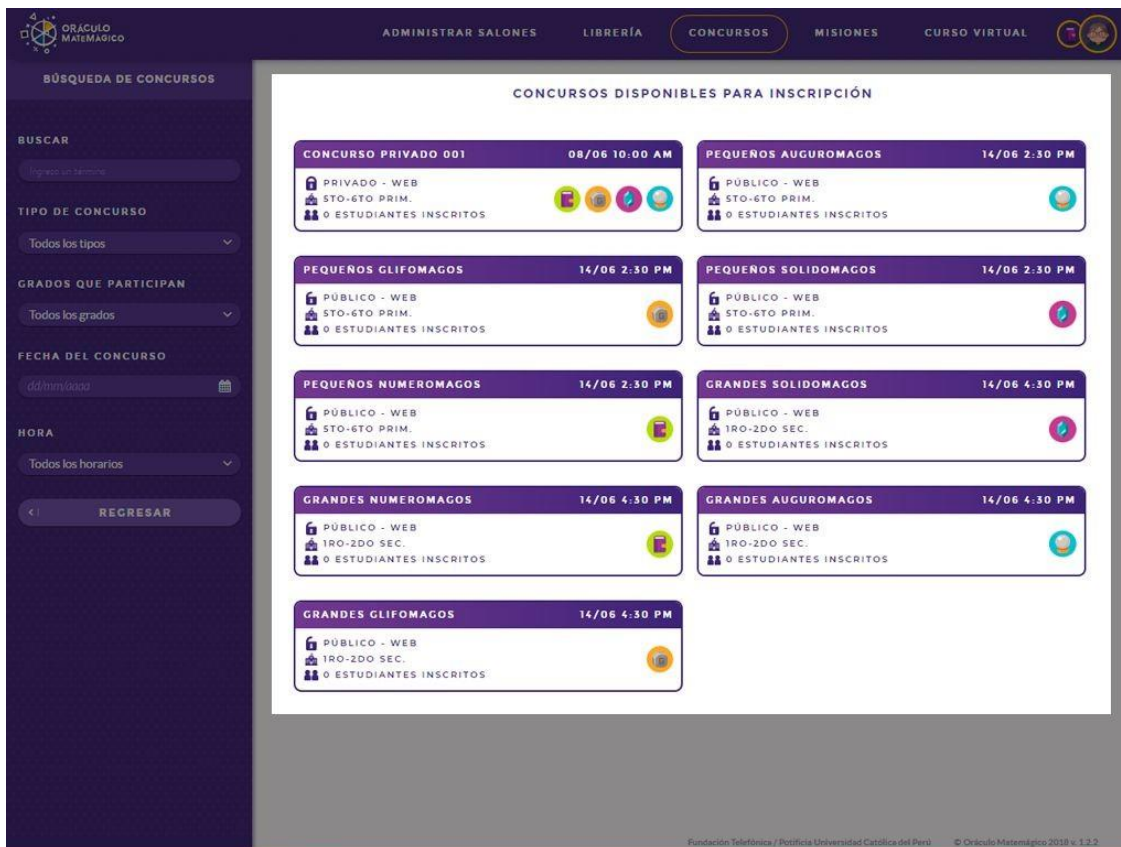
ORÁCULO MATEMÁGICO

ADMINISTRAR SALONES LIBRERÍA CONCURSOS MISIONES CURSO VIRTUAL

BÚSQUEDA DE CONCURSOS

BUSCAR

Ingrese un término

TIPO DE CONCURSO

Todos los tipos

GRADOS QUE PARTICIPAN

Todos los grados

FECHA DEL CONCURSO

dd/mm/aaaa

HORA

Todos los horarios

REGRESAR

CONCURSOS DISPONIBLES PARA INSCRIPCIÓN

CONCURSO PRIVADO 001 08/06 10:00 AM
PRIVADO - WEB
5TO-6TO PRIM.
0 ESTUDIANTES INSCRITOS

PEQUEÑOS AUGUROMAGOS 14/06 2:30 PM
PÚBLICO - WEB
5TO-6TO PRIM.
0 ESTUDIANTES INSCRITOS

PEQUEÑOS GLIFOMAGOS 14/06 2:30 PM
PÚBLICO - WEB
5TO-6TO PRIM.
0 ESTUDIANTES INSCRITOS

PEQUEÑOS SOLIDOMAGOS 14/06 2:30 PM
PÚBLICO - WEB
5TO-6TO PRIM.
0 ESTUDIANTES INSCRITOS

PEQUEÑOS NUMEROMAGOS 14/06 2:30 PM
PÚBLICO - WEB
5TO-6TO PRIM.
0 ESTUDIANTES INSCRITOS

GRANDES SOLIDOMAGOS 14/06 4:30 PM
PÚBLICO - WEB
1RO-2DO SEC.
0 ESTUDIANTES INSCRITOS

GRANDES NUMEROMAGOS 14/06 4:30 PM
PÚBLICO - WEB
1RO-2DO SEC.
0 ESTUDIANTES INSCRITOS

GRANDES AUGUROMAGOS 14/06 4:30 PM
PÚBLICO - WEB
1RO-2DO SEC.
0 ESTUDIANTES INSCRITOS

GRANDES GLIFOMAGOS 14/06 4:30 PM
PÚBLICO - WEB
1RO-2DO SEC.
0 ESTUDIANTES INSCRITOS

Fundación Telefónica / Pontificia Universidad Católica del Perú © Oráculo Matemágico 2018 v. 1.2.2